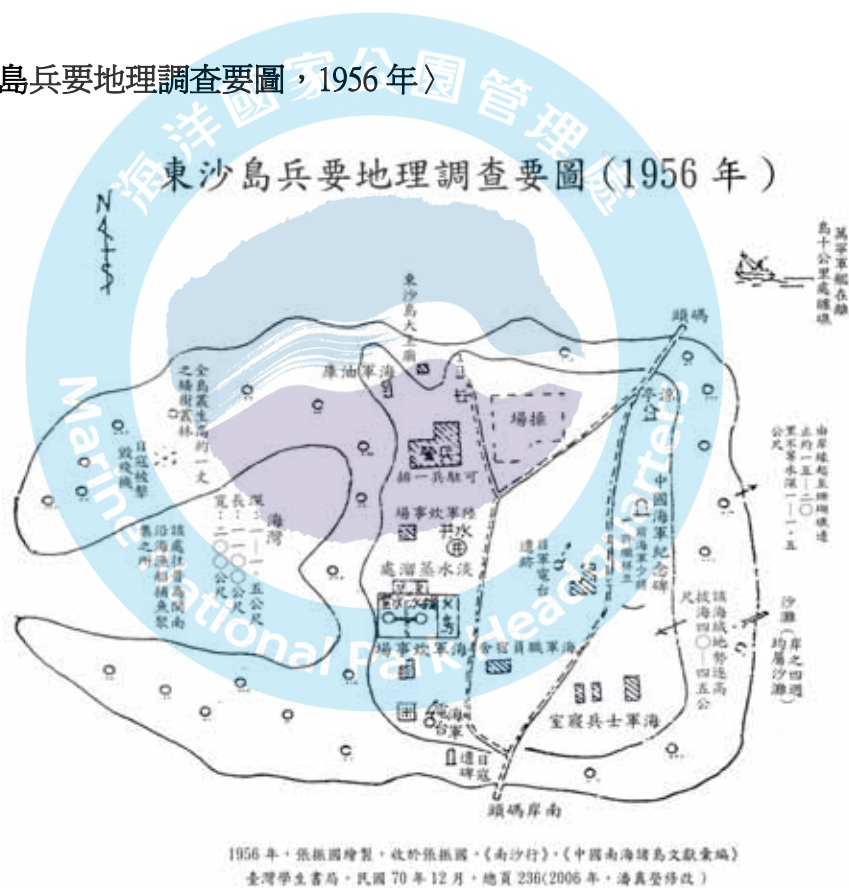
島兵要地理調查要圖，1956 年〉

東沙島兵要地理調查要圖（1956 年）

N

萬噸軍艦在離島十公里處錨碇

碼頭

東沙島大王廟

海軍油庫

全島叢生高約一丈之矮樹叢林

操場

日寇殘機飛機場

可駐兵一排

營房

由岸邊起至珊瑚礁邊止約一五一〇〇公尺水深一一．五公尺

海軍炊事場

中國海軍紀念碑

海灣 深一一．五公尺 長二〇〇公尺 寬一二〇公尺

該處沿海漁船集之所 捕魚聚

淡水蒸溜處

水井

日軍電台遺跡

海軍官兵紀念碑

該處地勢高拔海四〇一四五公尺

沙灘（岸之四週均屬沙灘）

海軍炊事場

海軍職員宿舍

海軍士兵寢室

海軍台

日寇遺碑

南岸碼頭

海洋國家公園管理處

Marine National Park Headquarters

1956 年，張振國繪製，收於張振國，《南沙行》，《中國南海諸島文獻彙編》
臺灣學生書局，民國 70 年 12 月，總頁 236(2006 年，潘真發修改)